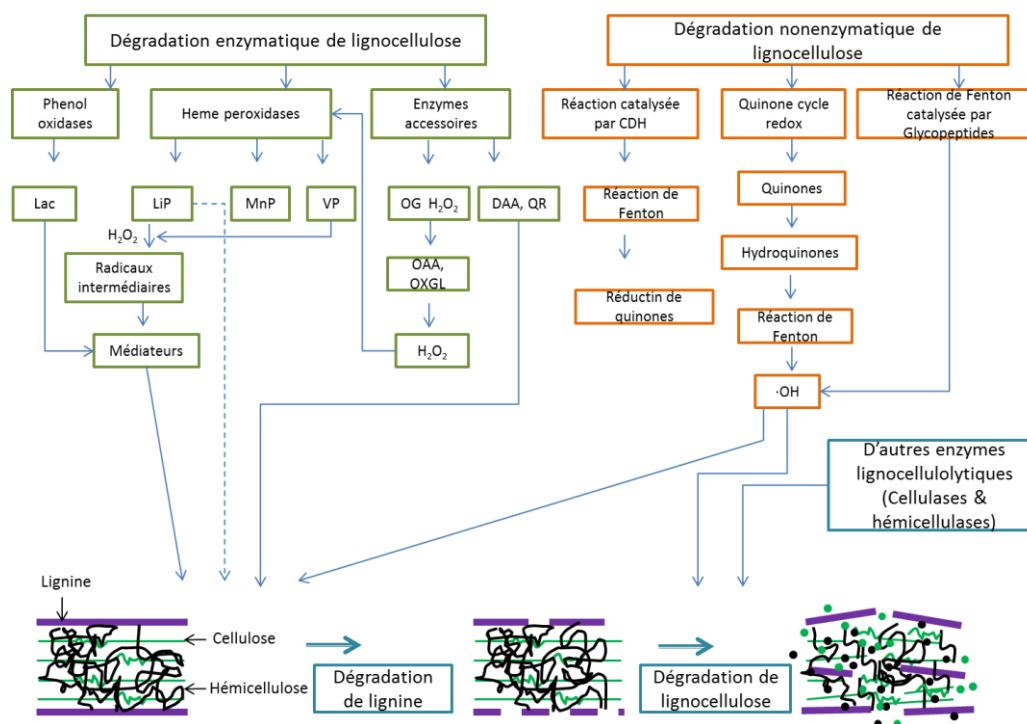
Dégradation enzymatique de lignocellulose

Phenol oxidases

Heme peroxidases

Enzymes accessoires

Lac

LiP

MnP

VP

OG $H_2O_2$

DAA, QR

$H_2O_2$

Radicaux intermédiaires

OAA, OXGL

Médiateurs

$H_2O_2$

Dégradation nonenzymatique de lignocellulose

Réaction catalysée par CDH

Quinone cycle redox

Réaction de Fenton catalysée par Glycopeptides

Réaction de Fenton

Quinones

Hydroquinones

Réductin de quinones

Réaction de Fenton

·OH

D'autres enzymes lignocellulolytiques (Cellulases & hémicellulases)

Lignine

Cellulose

Hémicellulose

Dégradation de lignine

Dégradation de lignocellulose